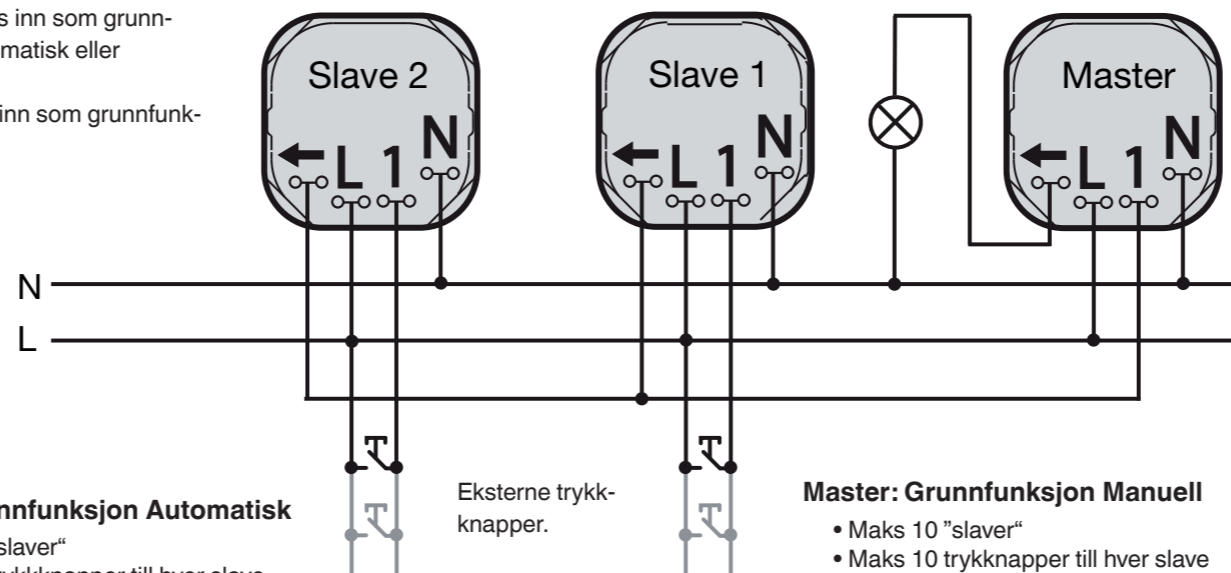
s inn som grunnmatisk eller

inn som grunnfunk-

Slave 2
L 1 N

Slave 1
L 1 N

Master
L 1 N

N
L

nnfunksjon Automatisk
slaver"
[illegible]

Eksterne trykkknapper.

Master: Grunnfunksjon Manuell
• Maks 10 "slaver"
• Maks 10 trykknapper till hver slave